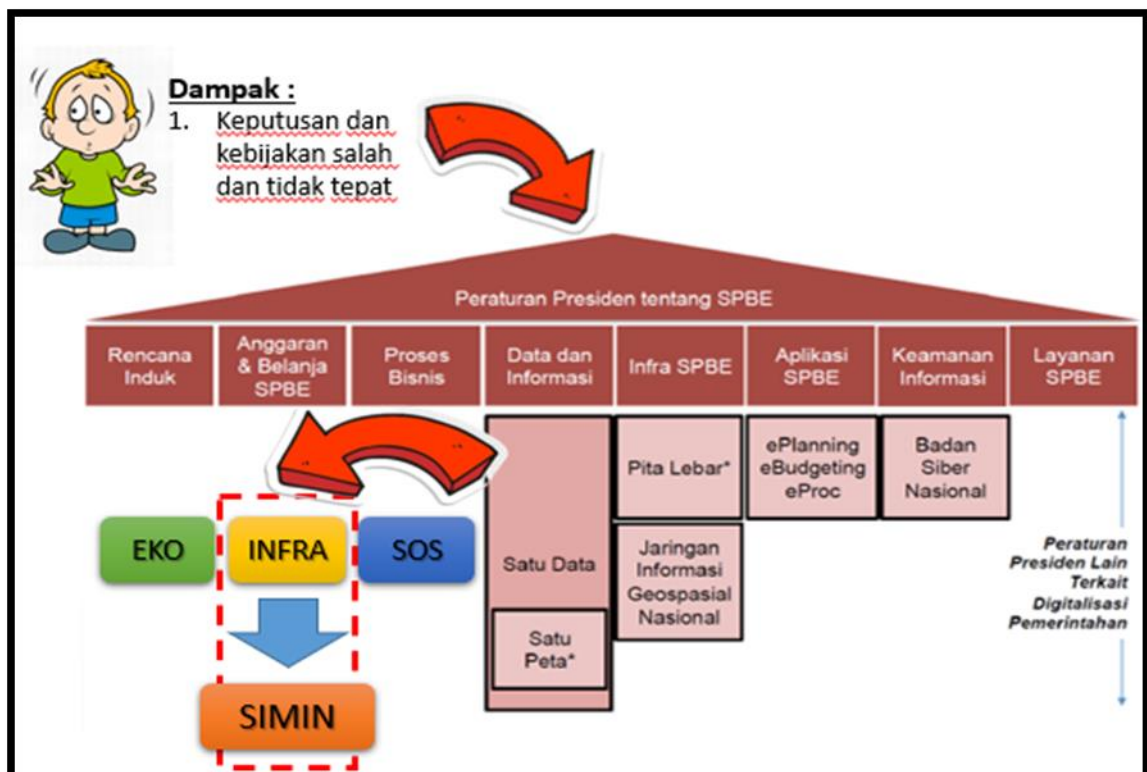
Dampak :
1. Keputusan dan kebijakan salah dan tidak tepat

Peraturan Presiden tentang SPBE

| Rencana Induk | Anggaran & Belanja SPBE | Proses Bisnis | Data dan Informasi | Infra SPBE | Aplikasi SPBE | Keamanan Informasi | Layanan SPBE |
|---|---|---|---|---|---|---|---|

Satu Data

Satu Peta*

Pita Lebar*

Jaringan Informasi Geospasial Nasional

ePlanning eBudgeting eProc

Badan Siber Nasional

Peraturan Presiden Lain Terkait Digitalisasi Pemerintahan

EKO

INFRA

SOS

SIMIN